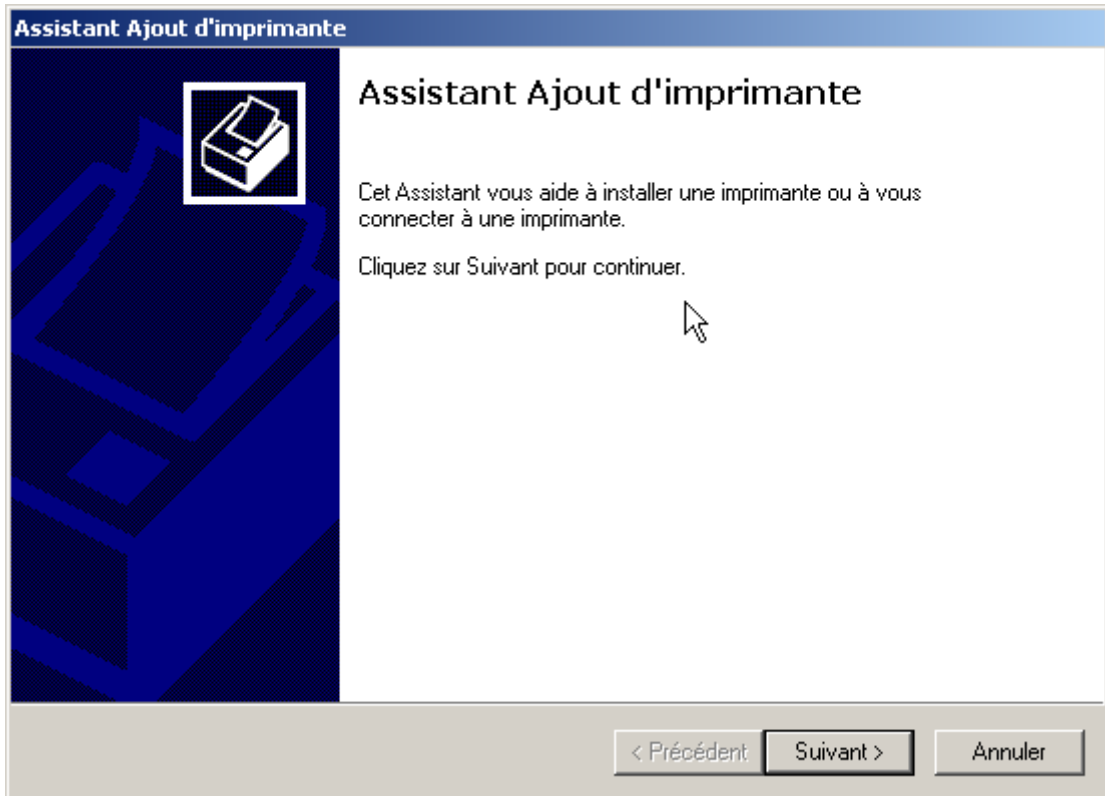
Assistant Ajout d'imprimante

Assistant Ajout d'imprimante

Cet Assistant vous aide à installer une imprimante ou à vous connecter à une imprimante.

Cliquez sur Suivant pour continuer.

< Précédent
Suivant >
Annuler